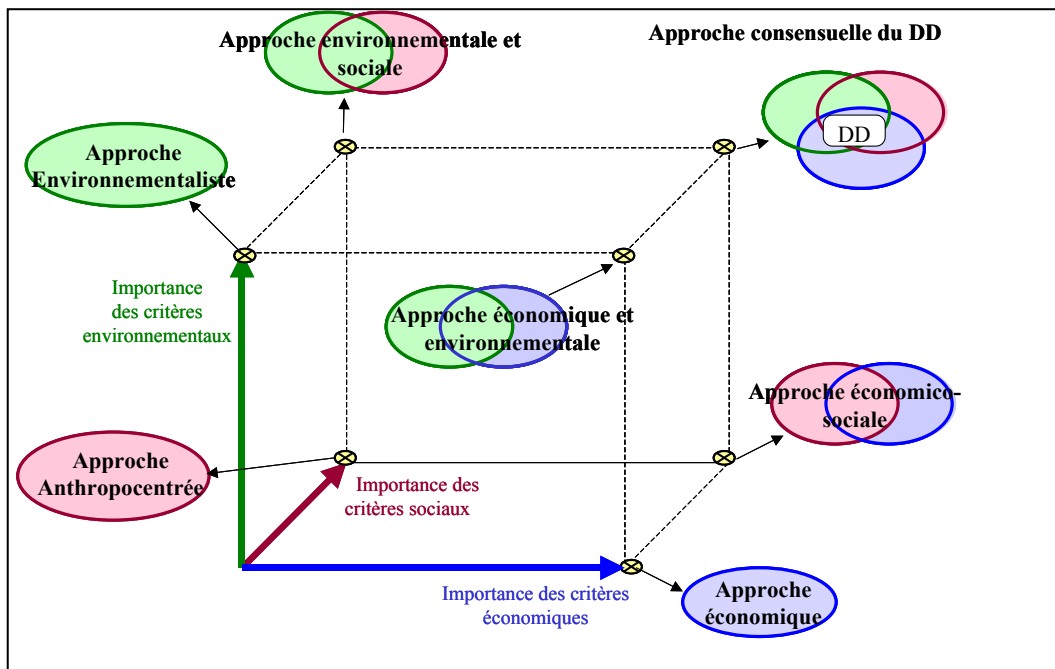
Approche environnementale et sociale

Approche consensuelle du DD

DD

Approche Environnementaliste

Importance des critères environnementaux

Approche économique et environnementale

Approche économico-sociale

Approche Anthropocentrée

Importance des critères sociaux

Importance des critères économiques

Approche économique